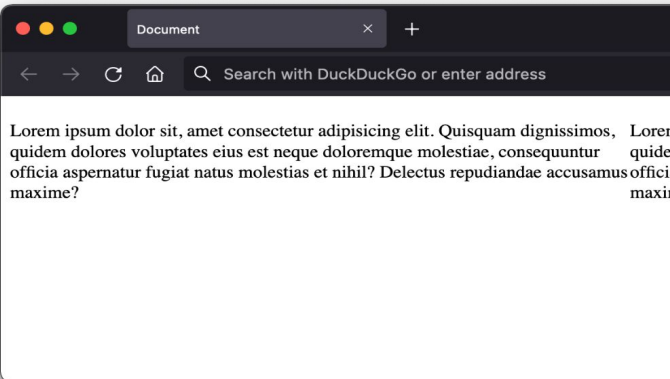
Document ×
+
Search with DuckDuckGo or enter address

Lorem ipsum dolor sit, amet consectetur adipisicing elit. Quisquam dignissimos, quidem dolores voluptates eius est neque doloremque molestiae, consequuntur officia aspernatur fugiat natus molestias et nihil? Delectus repudiandae accusamus maxime?

Lorer quide offici maxi